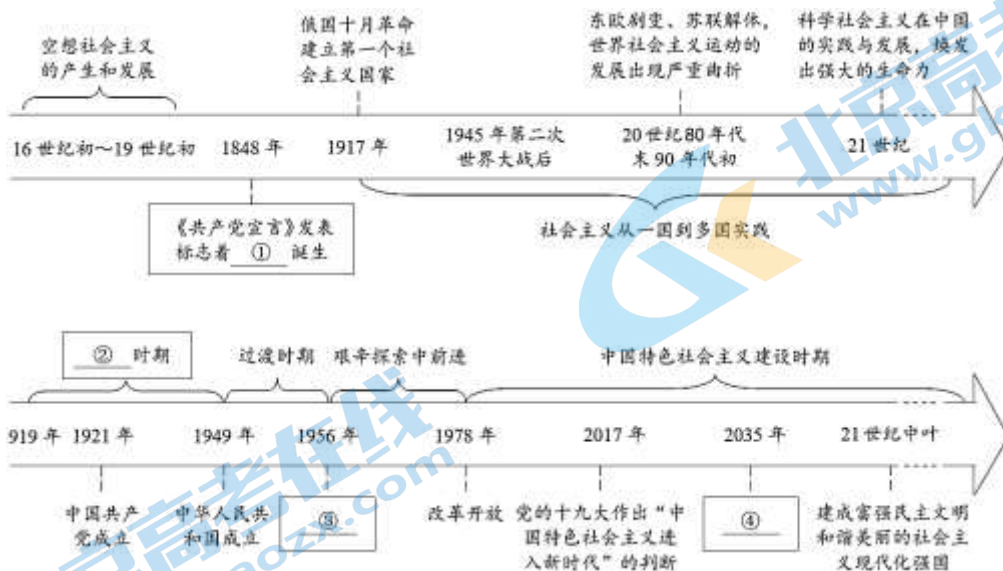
空想社会主义的产生和发展

俄国十月革命建立第一个社会主义国家

东欧剧变、苏联解体，世界社会主义运动的发展出现严重曲折

科学社会主义在中国的实践与发展，焕发出强大的生命力

16 世纪初～19 世纪初　1848 年　1917 年　1945 年第二次世界大战后　20 世纪 80 年代末 90 年代初　21 世纪

《共产党宣言》发表标志着 ① 诞生

社会主义从一国到多国实践

② 时期

过渡时期

艰辛探索中前进

中国特色社会主义建设时期

1919 年　1921 年　1949 年　1956 年　1978 年　2017 年　2035 年　21 世纪中叶

中国共产党成立

中华人民共和国成立

③

改革开放

党的十九大作出“中国特色社会主义进入新时代”的判断

④

建成富强民主文明和谐美丽的社会主义现代化强国

北京高考在线 www.gaokzx.com